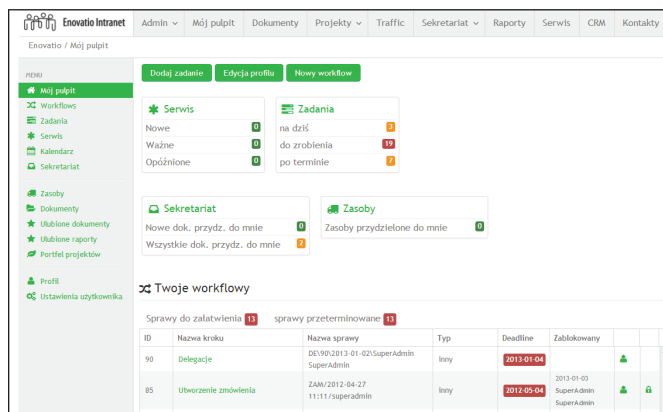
Enovatio Intranet
Admin
Mój pulpit
Dokumenty
Projekty
Traffic
Sekretariat
Raporty
Serwis
CRM
Kontakty

Enovatio / Mój pulpit

MENU
Mój pulpit
Workflows
Zadania
Serwis
Kalendarz
Sekretariat

Zasoby
Dokumenty
Ulubione dokumenty
Ulubione raporty
Portfel projektów

Profil
Ustawienia użytkownika

Dodaj zadanie
Edycja profilu
Nowy workflow

Serwis
Nowe 0
Ważne 0
Opóźnione 0

Zadania
na dziś 3
do zrobienia 19
po terminie 7

Sekretariat
Nowe dok. przydz. do mnie 0
Wszystkie dok. przydz. do mnie 7

Zasoby
Zasoby przydzielone do mnie 0

Twoje workflowy

Sprawy do załatwienia 13
sprawy przeterminowane 13

| ID | Nazwa kroku | Nazwa sprawy | Typ | Deadline | Zablokowany | | |
|---|---|---|---|---|---|---|---|
| 90 | Delegacje | DE\90\2013-01-02\SuperAdmin SuperAdmin | Inny | 2013-01-04 | | | |
| 85 | Utworzenie zmówienia | ZAM/2012-04-27 11:11/superadmin | Inny | 2012-05-04 | 2013-01-03 SuperAdmin SuperAdmin | | |